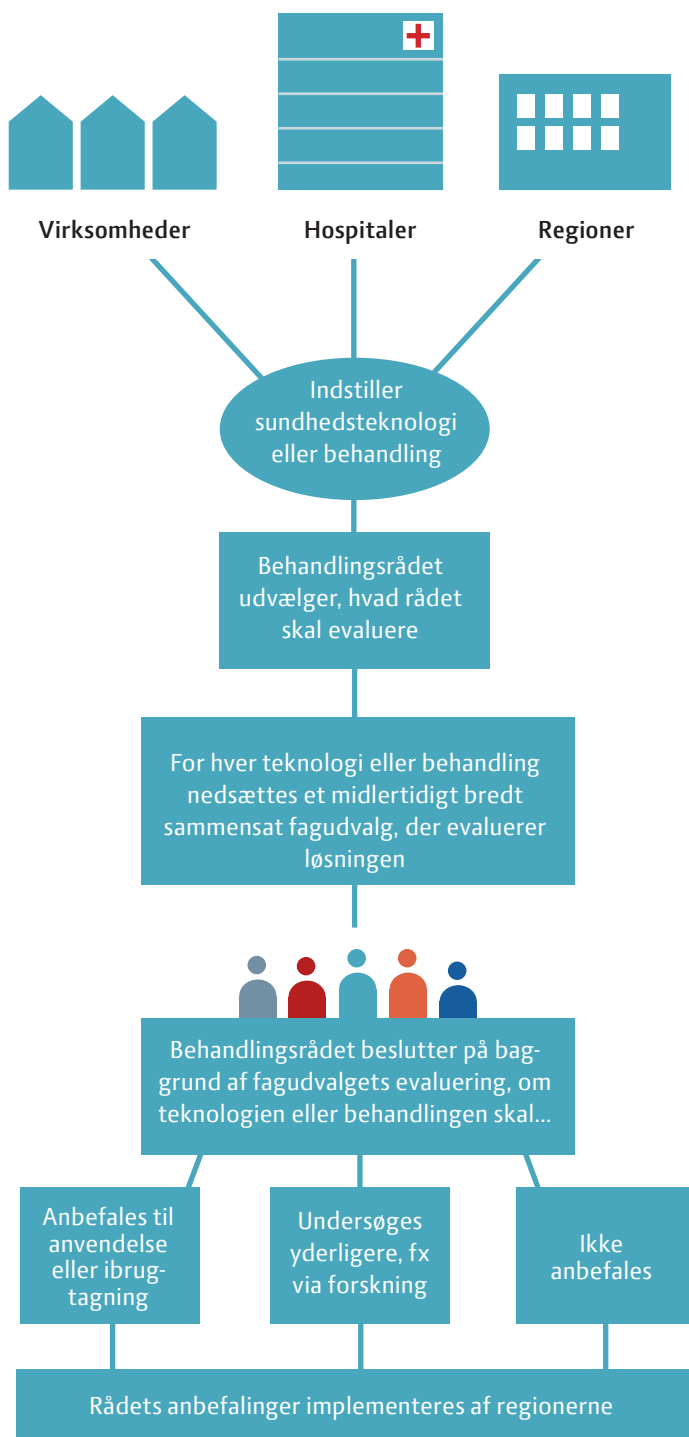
Virksomheder

Hospitaler

Regioner

Indstiller sundhedsteknologi eller behandling

Behandlingsrådet udvælger, hvad rådet skal evaluere

For hver teknologi eller behandling nedsættes et midlertidigt bredt sammensat fagudvalg, der evaluerer løsningen

Behandlingsrådet beslutter på baggrund af fagudvalgets evaluering, om teknologien eller behandlingen skal...

Anbefales til anvendelse eller ibrugtagning

Undersøges yderligere, fx via forskning

Ikke anbefales

Rådets anbefalinger implementeres af regionerne